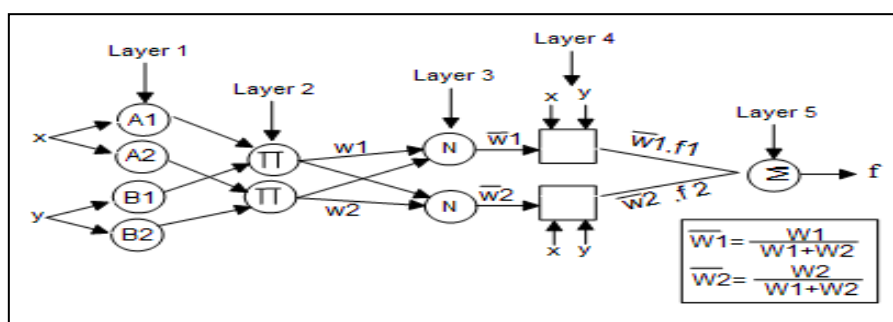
Layer 1

Layer 2

Layer 3

Layer 4

Layer 5

x

y

A1

A2

B1

B2

$\Pi$

$\Pi$

w1

w2

N

N

$\overline{w}1$

$\overline{w}2$

x y

x y

$\overline{W1}.f1$

$\overline{w2}.f2$

$\Sigma$

f

$\overline{W1} = \frac{W1}{W1+W2}$

$\overline{W2} = \frac{W2}{W1+W2}$